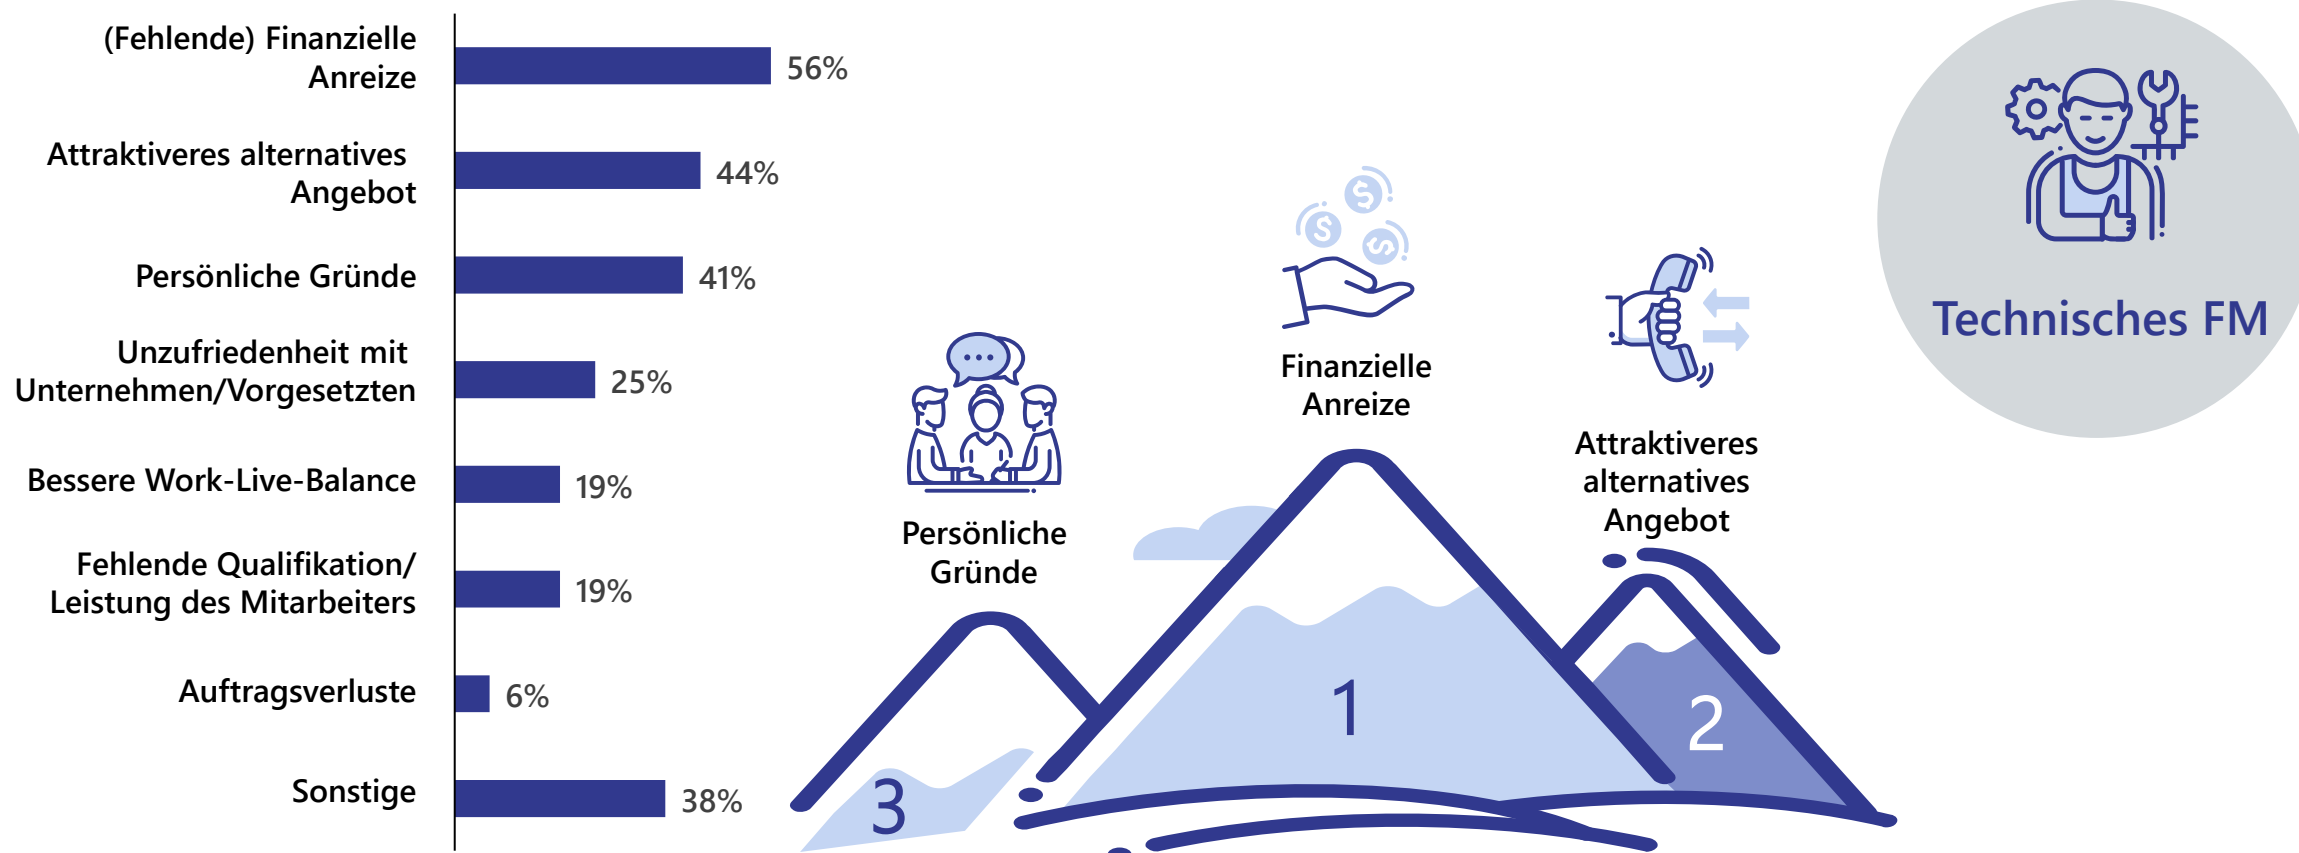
(Fehlende) Finanzielle Anreize 56%

Attraktiveres alternatives Angebot 44%

Persönliche Gründe 41%

Unzufriedenheit mit Unternehmen/Vorgesetzten 25%

Bessere Work-Live-Balance 19%

Fehlende Qualifikation/ Leistung des Mitarbeiters 19%

Auftragsverluste 6%

Sonstige 38%

Technisches FM

Finanzielle Anreize

Attraktiveres alternatives Angebot

Persönliche Gründe

1

2

3